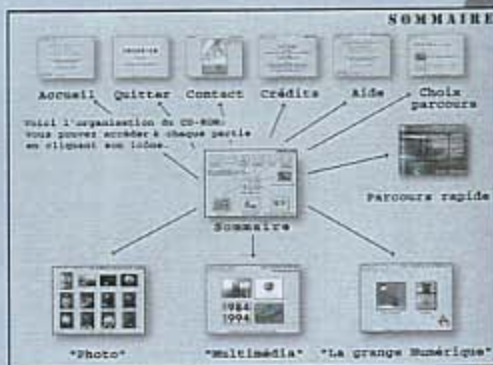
SOMMAIRE

Accueil Quitter Contact Crédits Aide Choix parcours

Voici l'organisation du CD-ROM: vous pouvez accéder à chaque partie en cliquant son icône.

Parcours rapide

Sommaire

1984
1994

"Photo" "Multimédia" "La grange Numérique"